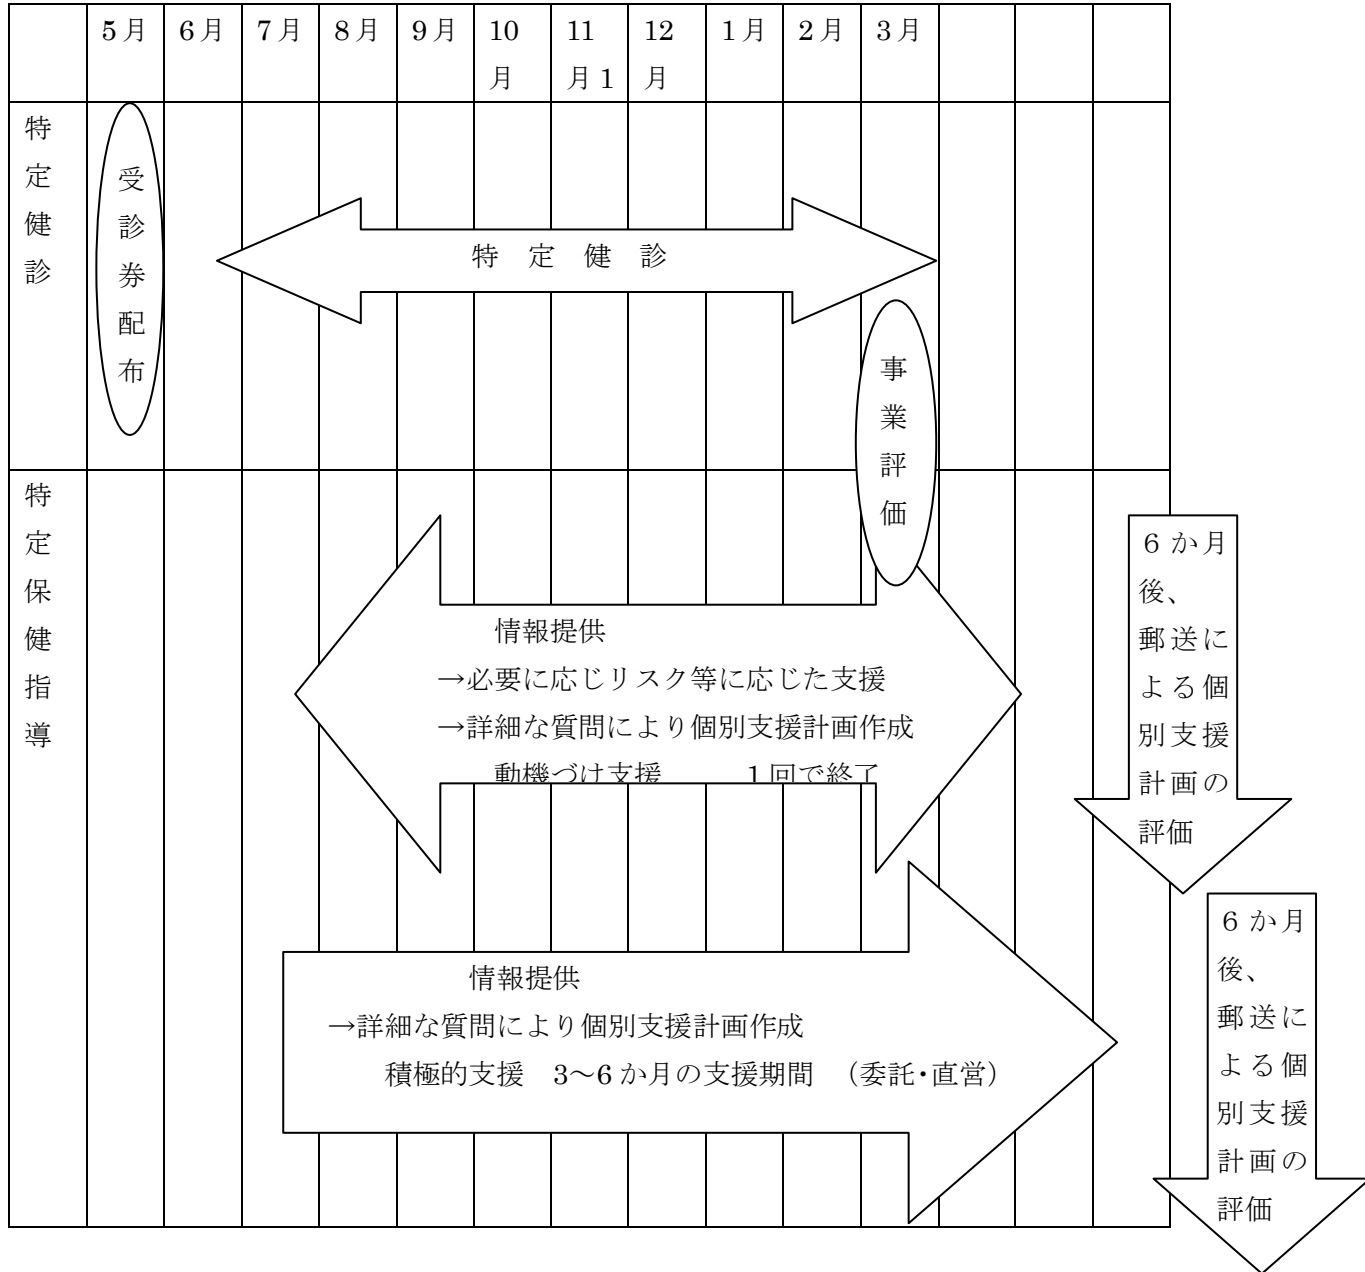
|  | 5月 | 6月 | 7月 | 8月 | 9月 | 10月 | 11月1 | 12月 | 1月 | 2月 | 3月 |  |  |  |
|---|---|---|---|---|---|---|---|---|---|---|---|---|---|---|
| 特定健診 | 受診券配布 |  |  |  |  |  |  |  |  |  | 事業評価 |  |  |  |
| 特定保健指導 |  |  |  |  |  |  |  |  |  |  |  |  |  |  |

特定健診

情報提供
→必要に応じリスク等に応じた支援
→詳細な質問により個別支援計画作成
動機づけ支援　1回で終了

6か月後、郵送による個別支援計画の評価

情報提供
→詳細な質問により個別支援計画作成
積極的支援　3～6か月の支援期間　(委託･直営)

6か月後、郵送による個別支援計画の評価